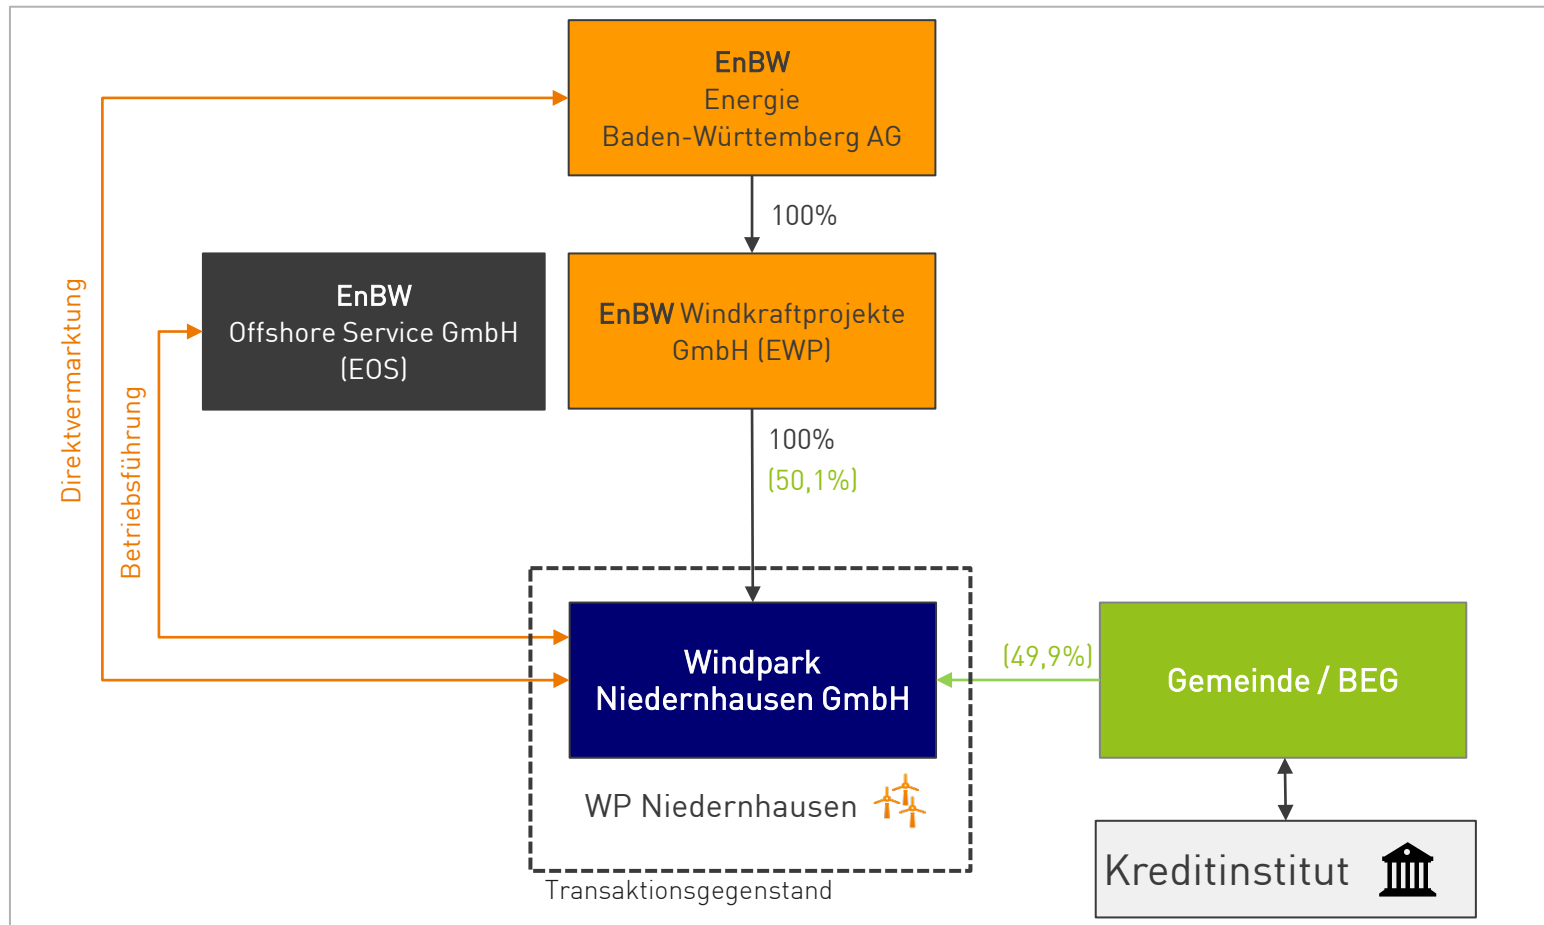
EnBW
Energie
Baden-Württemberg AG

100%

EnBW
Offshore Service GmbH
(EOS)

EnBW Windkraftprojekte
GmbH (EWP)

100%
(50,1%)

Direktvermarktung

Betriebsführung

Windpark
Niedernhausen GmbH

WP Niedernhausen

(49,9%)

Gemeinde / BEG

Transaktionsgegenstand

Kreditinstitut